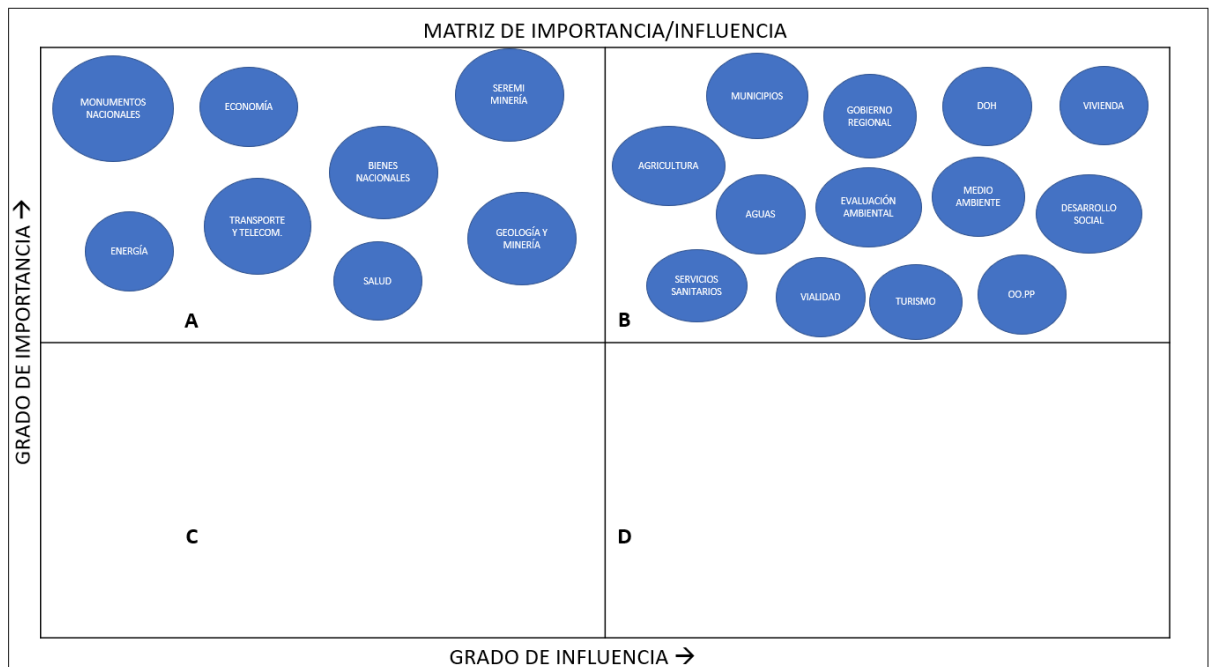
MATRIZ DE IMPORTANCIA/INFLUENCIA

GRADO DE IMPORTANCIA →

MONUMENTOS NACIONALES

ECONOMÍA

SEREMI MINERÍA

BIENES NACIONALES

TRANSPORTE Y TELECOM.

ENERGÍA

GEOLOGÍA Y MINERÍA

SALUD

A

MUNICIPIOS

GOBIERNO REGIONAL

DOH

VIVIENDA

AGRICULTURA

AGUAS

EVALUACIÓN AMBIENTAL

MEDIO AMBIENTE

DESARROLLO SOCIAL

SERVICIOS SANITARIOS

VIALIDAD

TURISMO

OO.PP

B

C

D

GRADO DE INFLUENCIA →